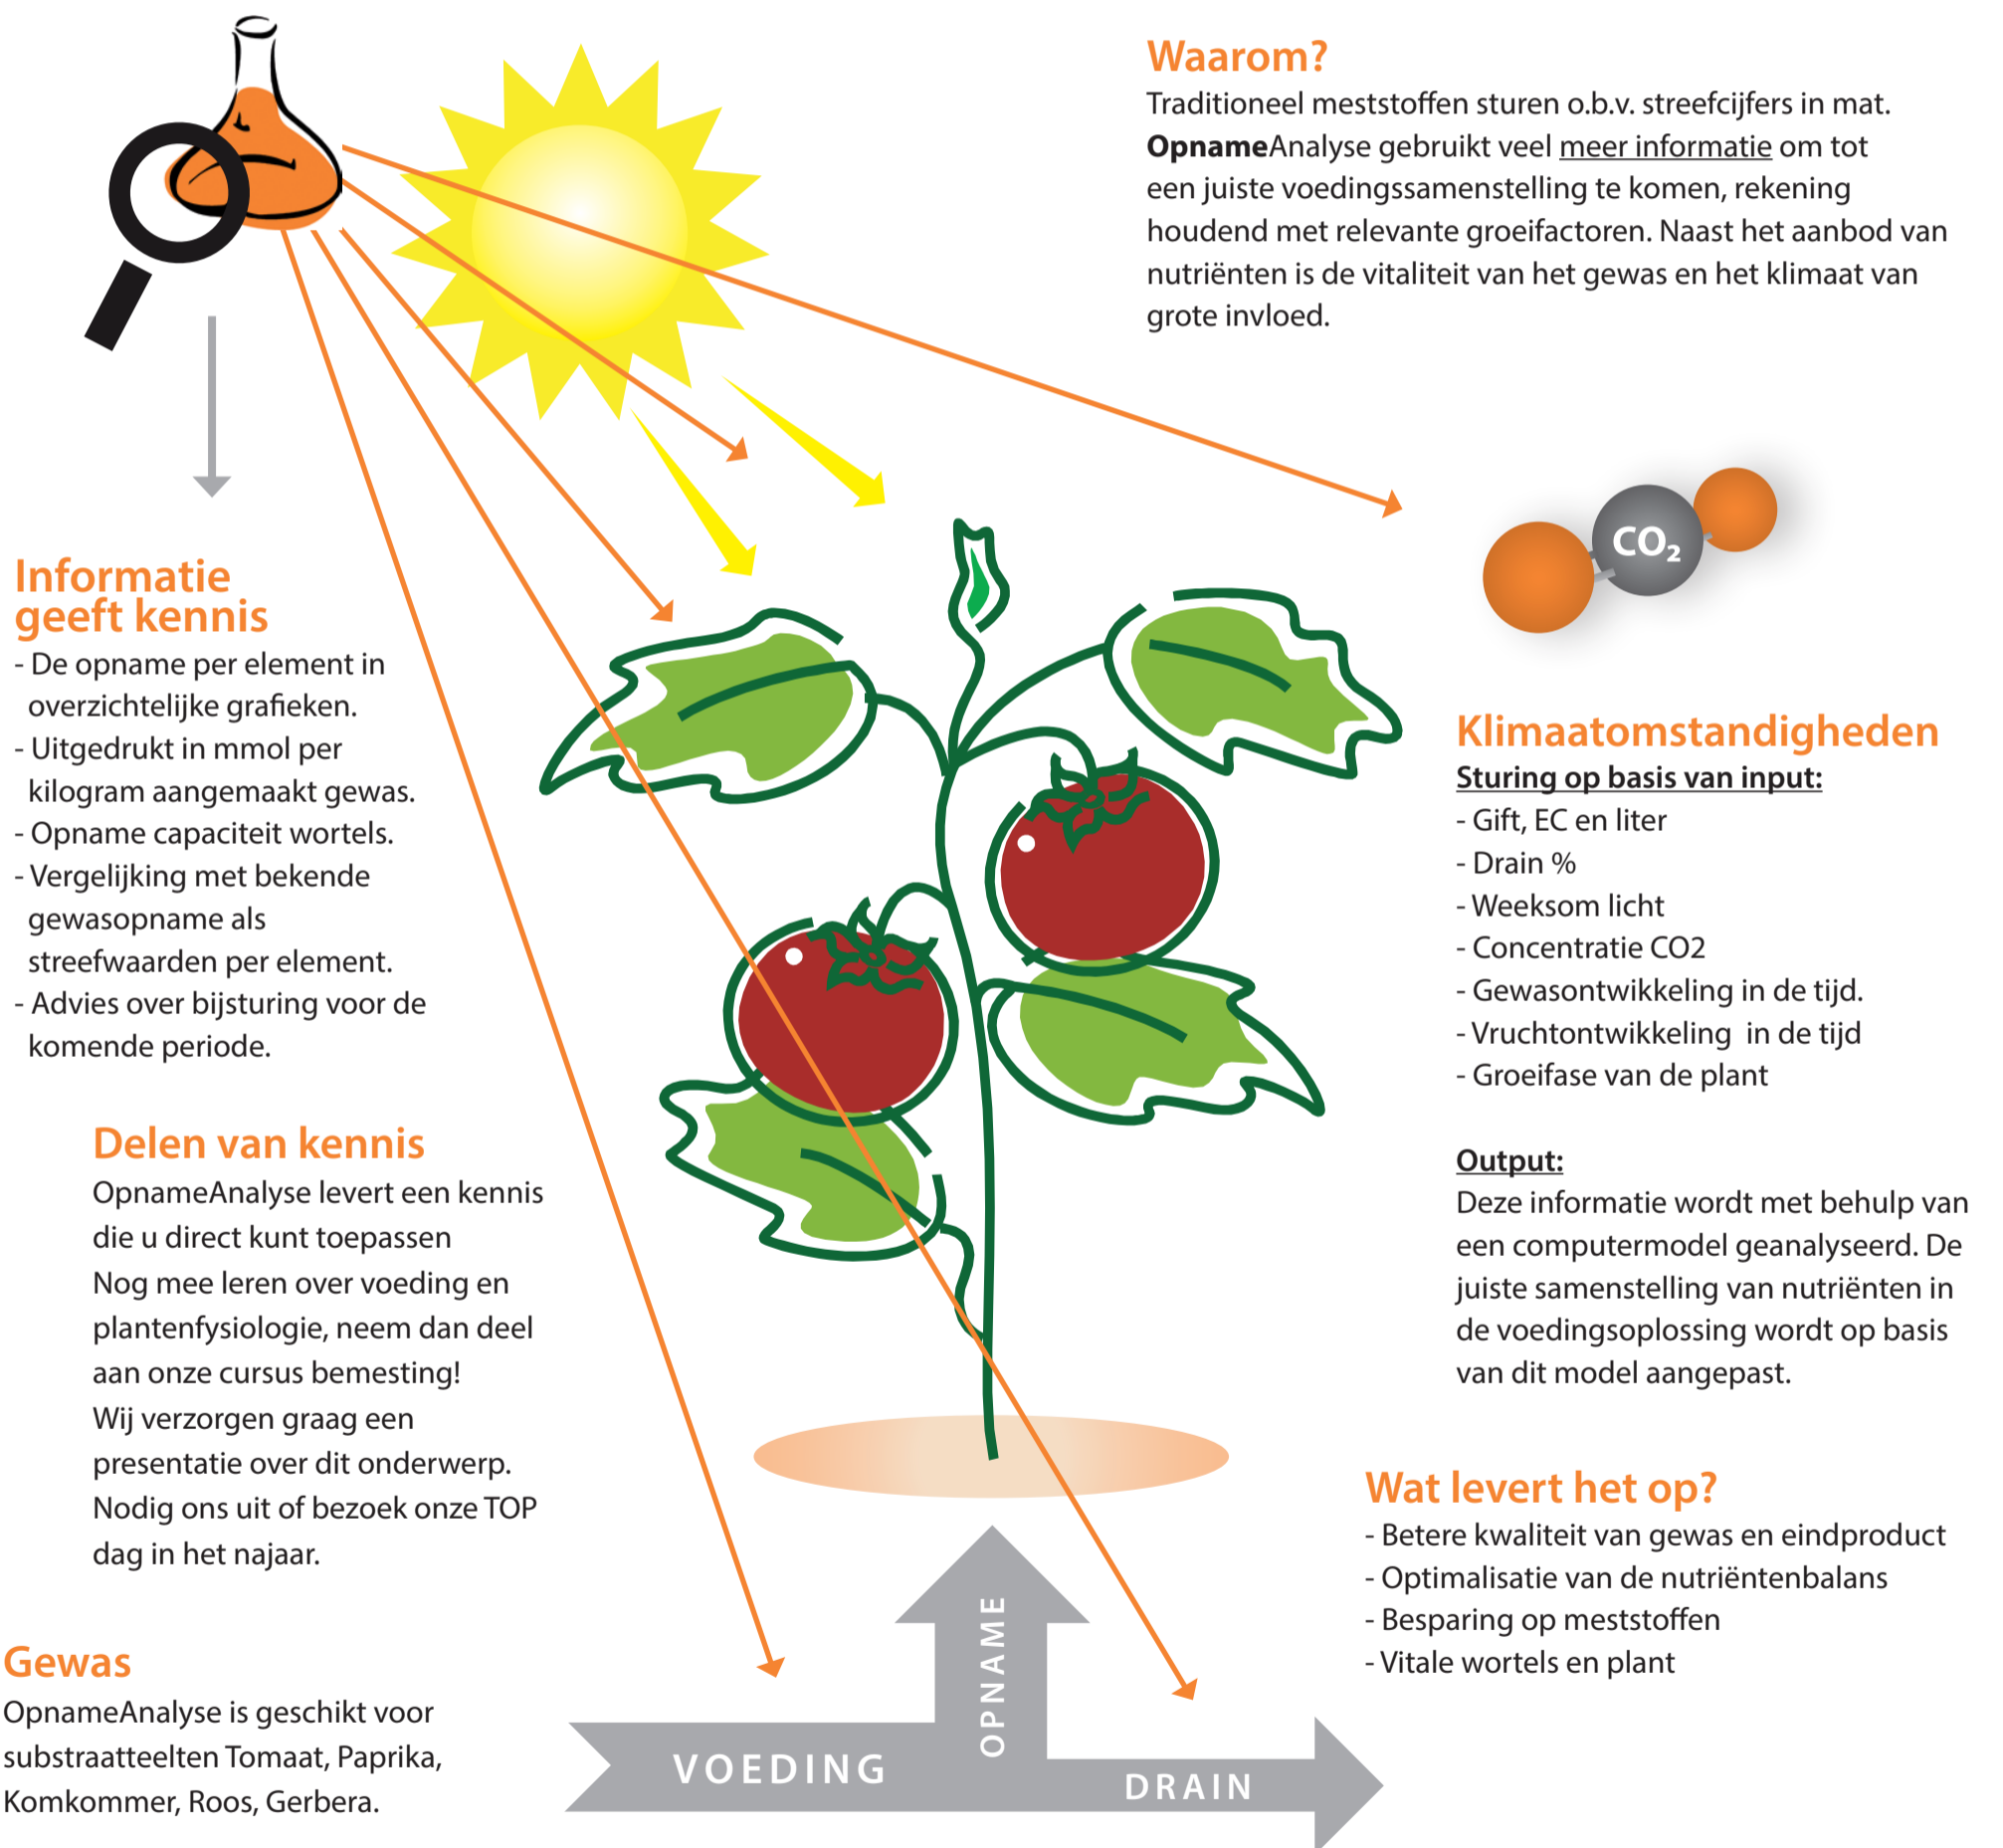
Waarom?
Traditioneel meststoffen sturen o.b.v. streefcijfers in mat. **Opname**Analyse gebruikt veel meer informatie om tot een juiste voedingssamenstelling te komen, rekening houdend met relevante groeifactoren. Naast het aanbod van nutriënten is de vitaliteit van het gewas en het klimaat van grote invloed.

$CO_2$

Informatie geeft kennis
- De opname per element in overzichtelijke grafieken.
- Uitgedrukt in mmol per kilogram aangemaakt gewas.
- Opname capaciteit wortels.
- Vergelijking met bekende gewasopname als streefwaarden per element.
- Advies over bijsturing voor de komende periode.

Klimaatomstandigheden
Sturing op basis van input:
- Gift, EC en liter
- Drain %
- Weeksom licht
- Concentratie CO2
- Gewasontwikkeling in de tijd.
- Vruchtontwikkeling in de tijd
- Groeifase van de plant

Output:
Deze informatie wordt met behulp van een computermodel geanalyseerd. De juiste samenstelling van nutriënten in de voedingsoplossing wordt op basis van dit model aangepast.

Delen van kennis
OpnameAnalyse levert een kennis die u direct kunt toepassen
Nog mee leren over voeding en plantenfysiologie, neem dan deel aan onze cursus bemesting!
Wij verzorgen graag een presentatie over dit onderwerp.
Nodig ons uit of bezoek onze TOP dag in het najaar.

Wat levert het op?
- Betere kwaliteit van gewas en eindproduct
- Optimalisatie van de nutriëntenbalans
- Besparing op meststoffen
- Vitale wortels en plant

Gewas
OpnameAnalyse is geschikt voor substraatteelten Tomaat, Paprika, Komkommer, Roos, Gerbera.

VOEDING
OPNAME
DRAIN